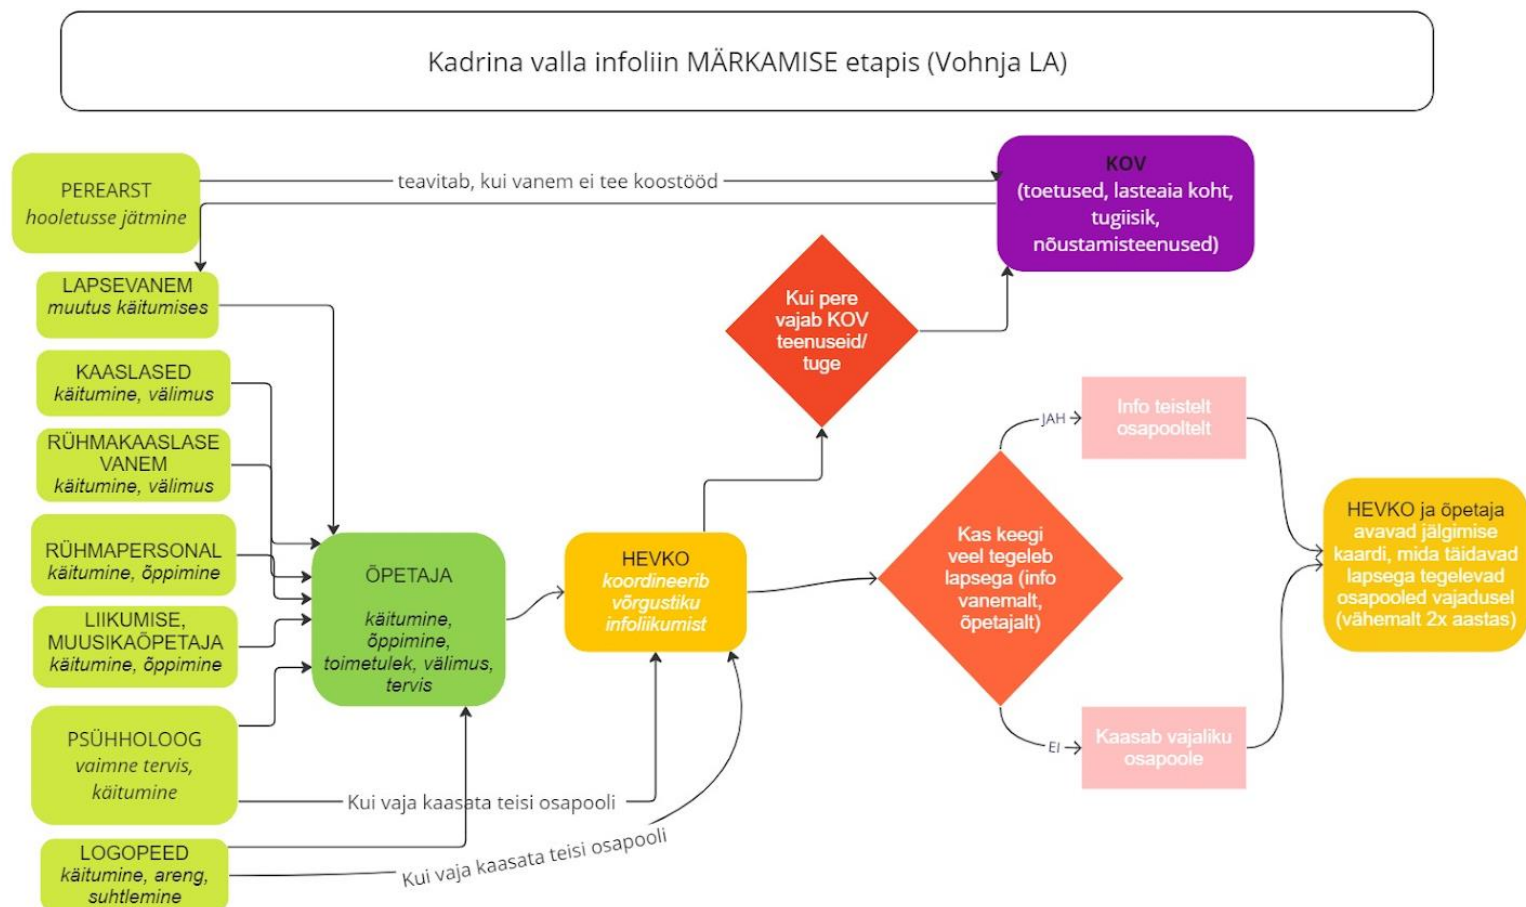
Kadrina valla infoliin MÄRKAMISE etapis (Vohnja LA)

PEREARST
hooletusse jätmine

teavitab, kui vanem ei tee koostööd

KOV
(toetused, lasteaia koht, tugiisik, nõustamisteenused)

LAPSEVANEM
muutus käitumises

KAASLASED
käitumine, välimus

RÜHMAKAASLASE VANEM
käitumine, välimus

RÜHMAPERSONAL
käitumine, õppimine

LIIKUMISE, MUUSIKAÕPETAJA
käitumine, õppimine

PSÜHHOLOOG
vaimne tervis, käitumine

LOGOPEED
käitumine, areng, suhtlemine

ÕPETAJA

käitumine, õppimine, toimetulek, välimus, tervis

HEVKO
koordineerib võrgustiku infoliikumist

Kui pere vajab KOV teenuseid/ tuge

Kas keegi veel tegeleb lapsega (info vanemalt, õpetajalt)

JAH

Info teistelt osapooltelt

EI

Kaasab vajaliku osapoole

HEVKO ja õpetaja avavad jälgimise kaardi, mida täidavad lapsega tegelevad osapooled vajadusel (vähemalt 2x aastas)

Kui vaja kaasata teisi osapooli

Kui vaja kaasata teisi osapooli